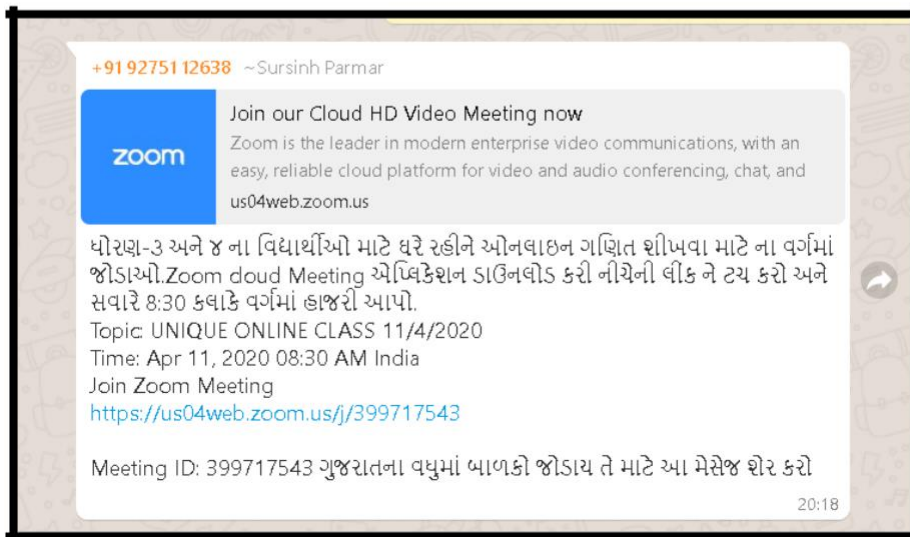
+91 92751 12638 ~Sursinh Parmar

zoom

Join our Cloud HD Video Meeting now

Zoom is the leader in modern enterprise video communications, with an easy, reliable cloud platform for video and audio conferencing, chat, and

us04web.zoom.us

ધોરણ-૩ અને ૪ ના વિદ્યાર્થીઓ માટે ઘરે રહીને ઓનલાઇન ગણિત શીખવા માટે ના વર્ગમાં જોડાઓ.Zoom doud Meeting એપ્લિકેશન ડાઉનલોડ કરી નીચેની લીંક ને ટચ કરો અને સવારે 8:30 કલાકે વર્ગમાં હાજરી આપો.
Topic: UNIQUE ONLINE CLASS 11/4/2020
Time: Apr 11, 2020 08:30 AM India
Join Zoom Meeting
https://us04web.zoom.us/j/399717543

Meeting ID: 399717543 ગુજરાતના વધુમાં બાળકો જોડાય તે માટે આ મેસેજ શેર કરો

20:18